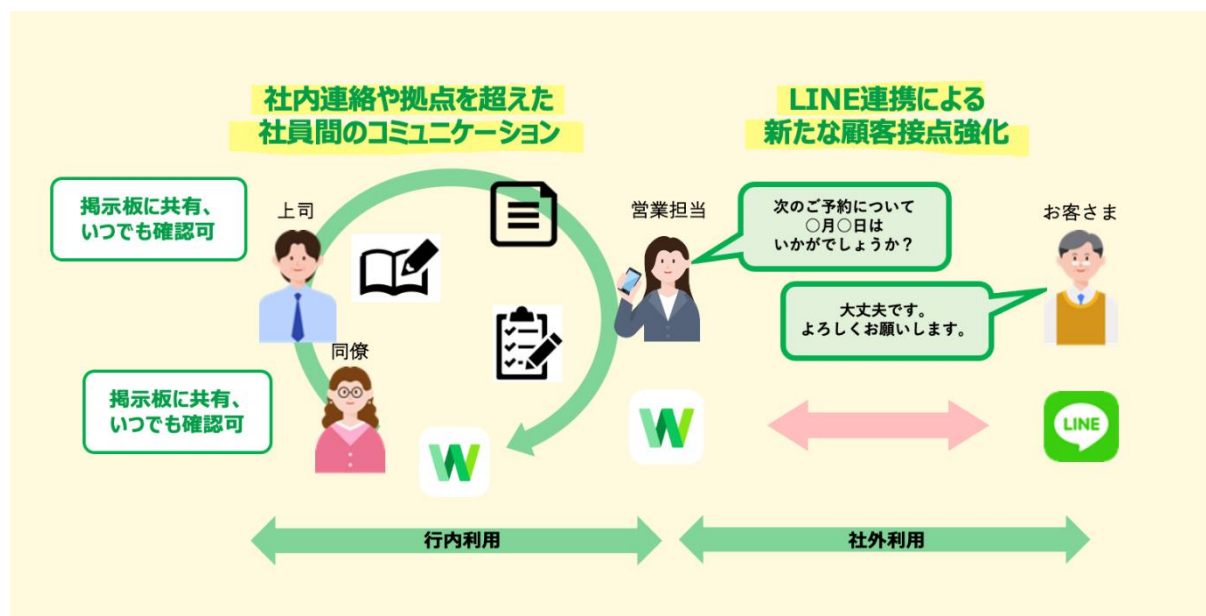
社内連絡や拠点を超えた
社員間のコミュニケーション

LINE連携による
新たな顧客接点強化

掲示板に共有、
いつでも確認可

上司

営業担当

次のご予約について
○月○日は
いかがでしょうか？

お客さま

大丈夫です。
よろしくお願いします。

同僚

掲示板に共有、
いつでも確認可

LINE

行内利用

社外利用